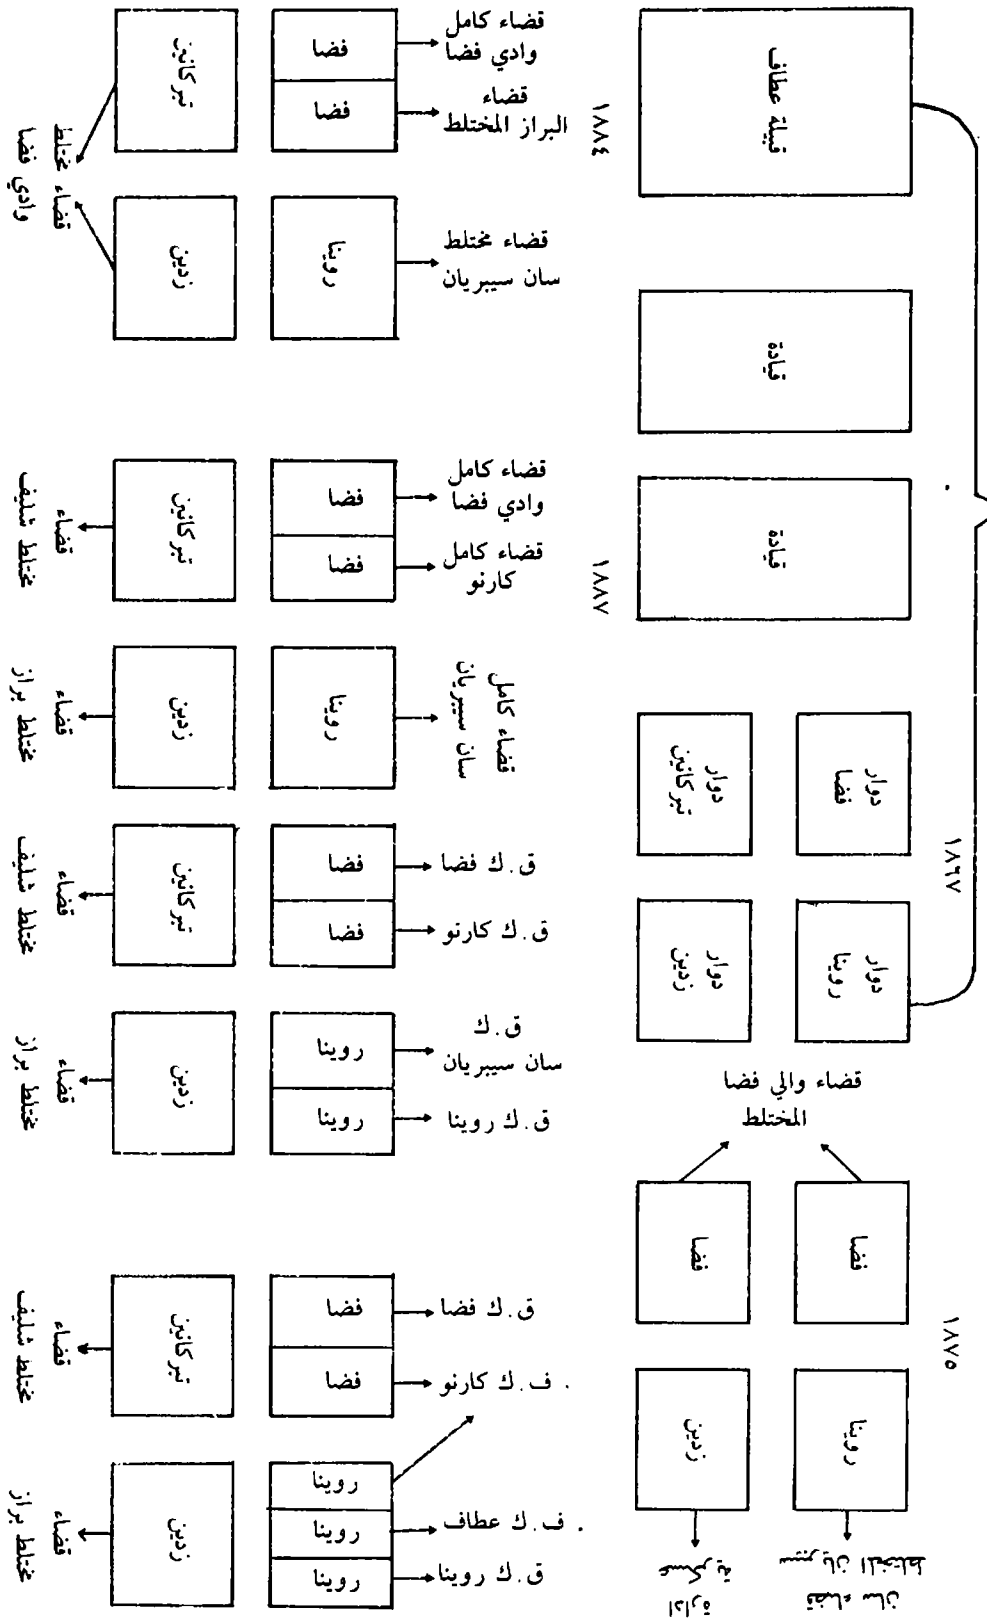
قبيلة عطاف

قيادة

قيادة

دوار تيركاين

دوار فضا

١٨٦٧

دوار زدين

دوار روينا

قضاء والي فضا المختلط

فضا

فضا

١٨٧٥

زدين

روينا

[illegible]

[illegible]

قضاء كامل وادي فضا

فضا

قضاء البراز المختلط

فضا

١٨٨٤

تيركاين

قضاء مختلط وادي فضا

قضاء مختلط سان سيبريان

روينا

زدين

قضاء كامل وادي فضا

فضا

قضاء كامل كارنو

فضا

١٨٨٧

تيركاين

قضاء مختلط شلف

قضاء كامل سان سيبريان

روينا

زدين

قضاء مختلط براز

ق.ك فضا

فضا

ق.ك كارنو

فضا

تيركاين

قضاء مختلط شلف

ق.ك سان سيبريان

روينا

ق.ك روينا

روينا

زدين

قضاء مختلط براز

ق.ك فضا

فضا

. ف.ك كارنو

فضا

تيركاين

قضاء مختلط شلف

روينا

. ف.ك عطاف

روينا

ق.ك روينا

روينا

زدين

قضاء مختلط براز